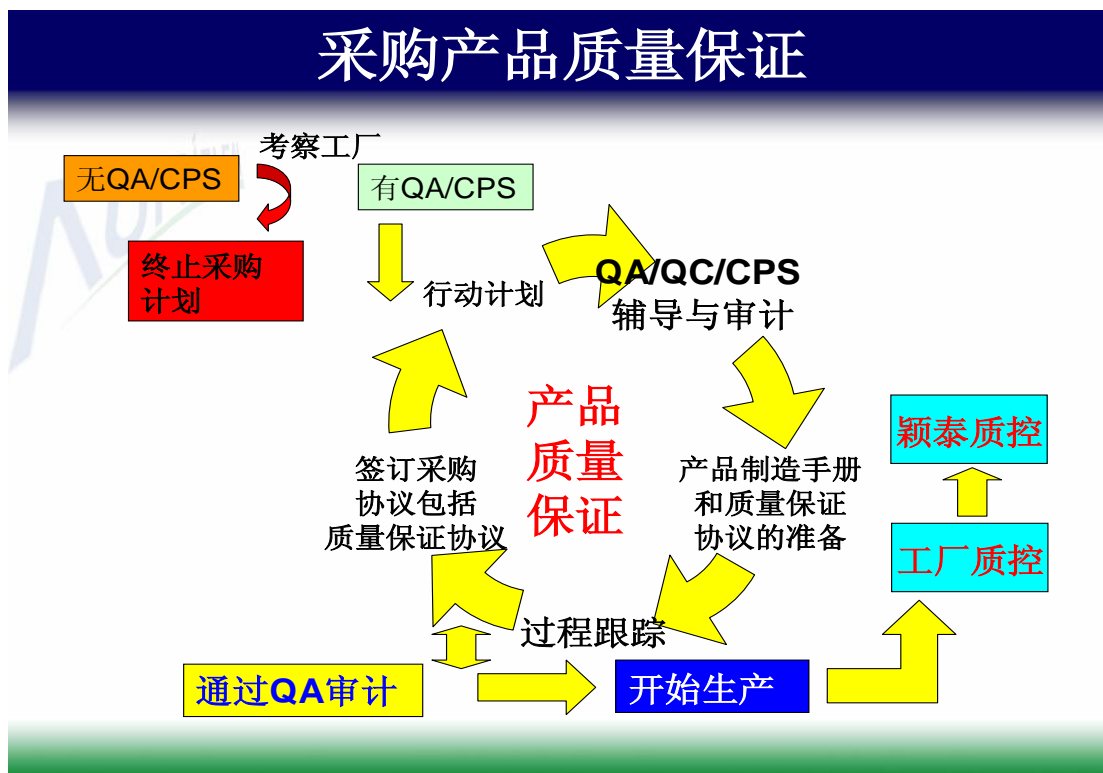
采购产品质量保证

考察工厂

无QA/CPS

终止采购计划

有QA/CPS

行动计划

QA/QC/CPS
辅导与审计

产品
质量
保证

颖泰质控

签订采购协议包括质量保证协议

产品制造手册和质量保证协议的准备

工厂质控

过程跟踪

通过QA审计

开始生产